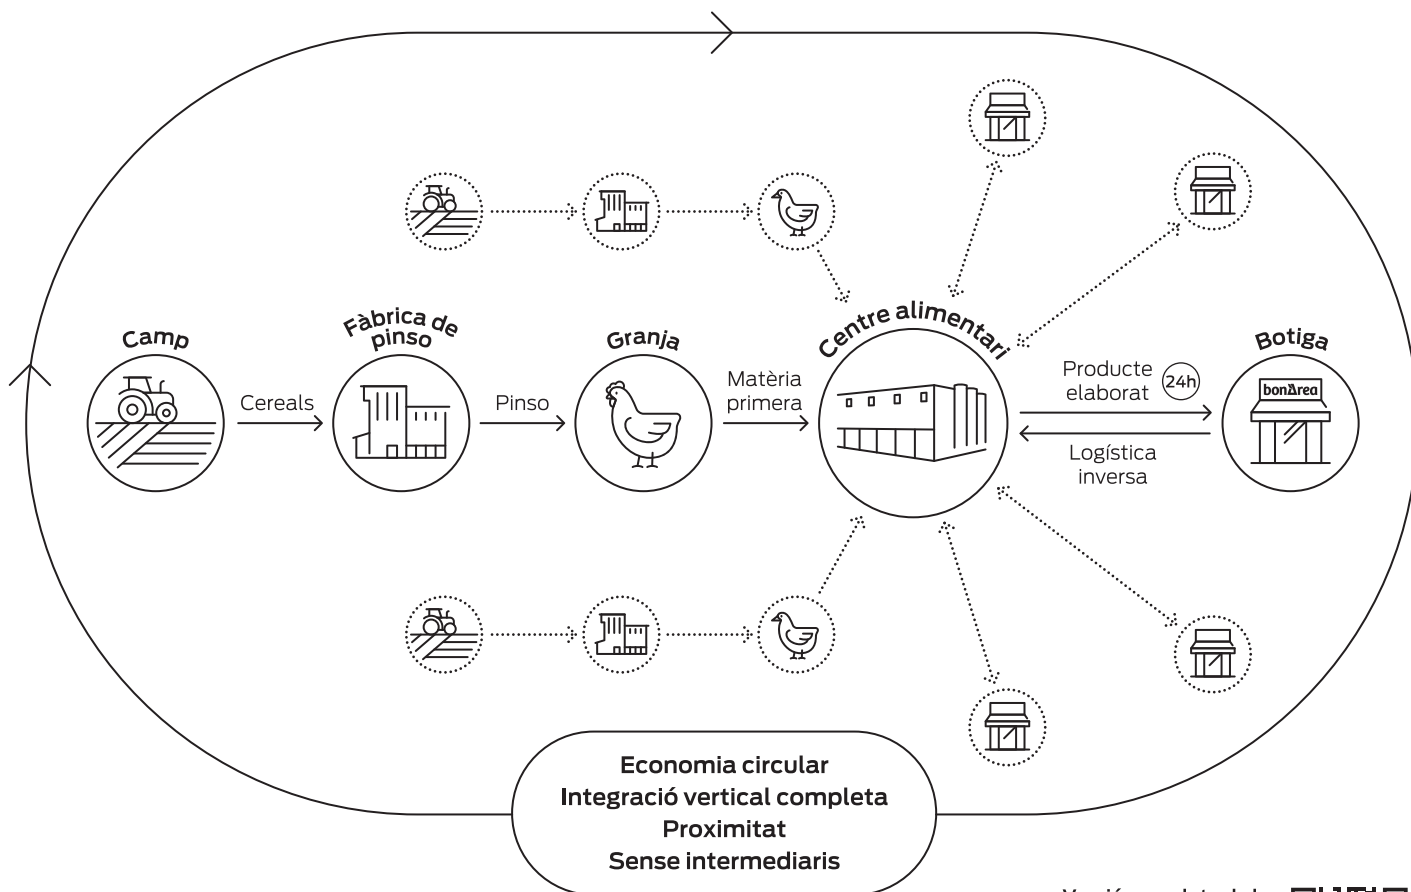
Camp

Cereals

Fàbrica de pinso

Pinso

Granja

Matèria primera

Centre alimentari

Producte elaborat

24h

Logística inversa

Botiga

bonÀrea

Economia circular
Integració vertical completa
Proximitat
Sense intermediaris

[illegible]